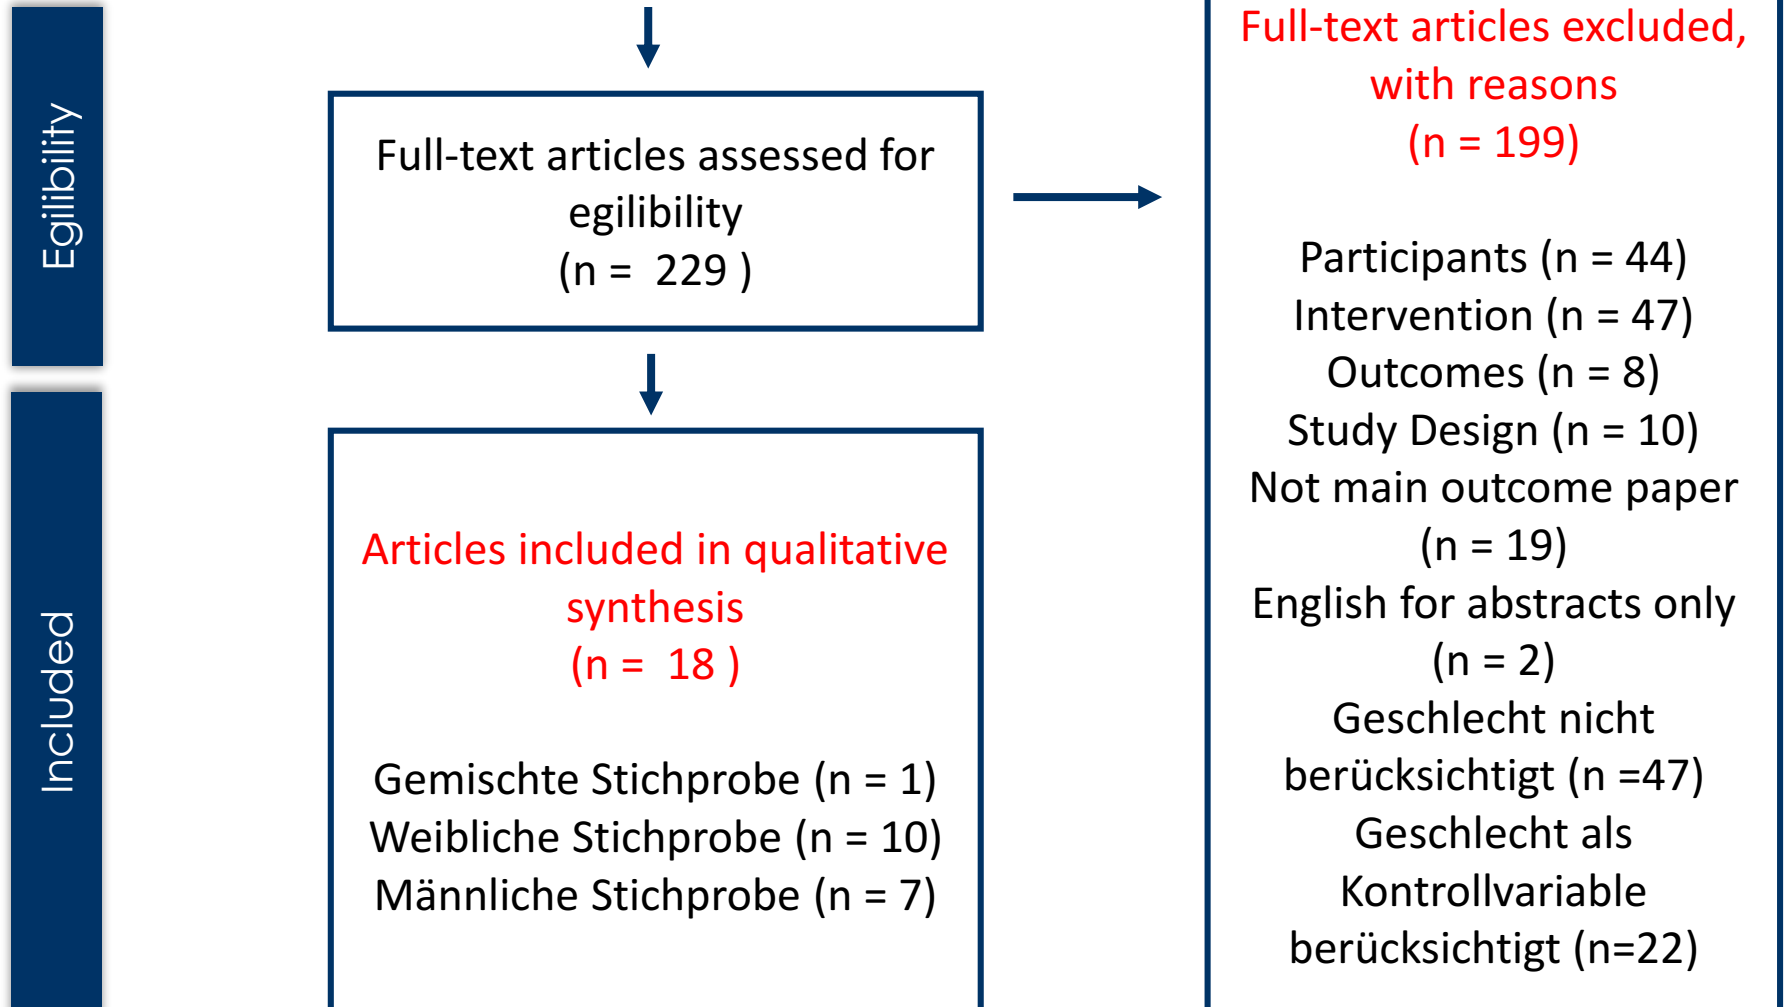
Egilibility

Included

Full-text articles assessed for egilibility
(n = 229 )

Articles included in qualitative synthesis
(n = 18 )

Gemischte Stichprobe (n = 1)
Weibliche Stichprobe (n = 10)
Männliche Stichprobe (n = 7)

Full-text articles excluded, with reasons
(n = 199)

Participants (n = 44)
Intervention (n = 47)
Outcomes (n = 8)
Study Design (n = 10)
Not main outcome paper (n = 19)
English for abstracts only (n = 2)
Geschlecht nicht berücksichtigt (n =47)
Geschlecht als Kontrollvariable berücksichtigt (n=22)